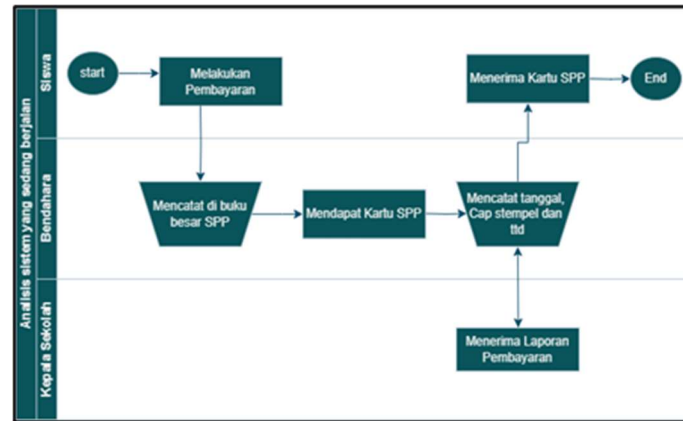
Analisis sistem yang sedang berjalan

Siswa

start

Melakukan Pembayaran

Menerima Kartu SPP

End

Bendahara

Mencatat di buku besar SPP

Mendapat Kartu SPP

Mencatat tanggal, Cap stempel dan ttd

Kepala Sekolah

Menerima Laporan Pembayaran